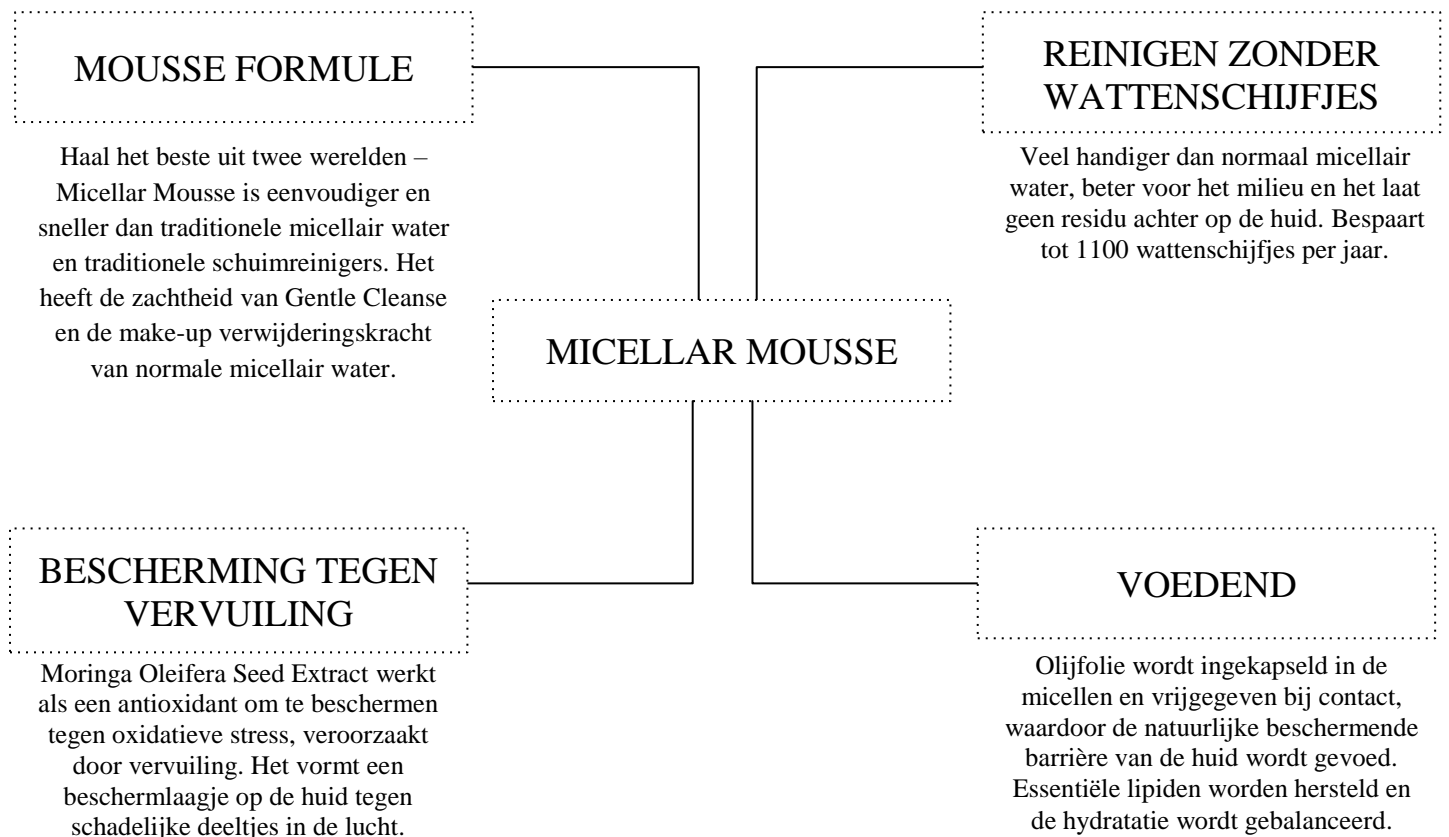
MOUSSE FORMULE

Haal het beste uit twee werelden – Micellar Mousse is eenvoudiger en sneller dan traditionele micellair water en traditionele schuimreinigers. Het heeft de zachtheid van Gentle Cleanse en de make-up verwijderingskracht van normale micellair water.

REINIGEN ZONDER WATTENSCHIJFJES

Veel handiger dan normaal micellair water, beter voor het milieu en het laat geen residu achter op de huid. Bespaart tot 1100 wattenschijfjes per jaar.

MICELLAR MOUSSE

BESCHERMING TEGEN VERVUILING

Moringa Oleifera Seed Extract werkt als een antioxidant om te beschermen tegen oxidatieve stress, veroorzaakt door vervuiling. Het vormt een beschermlaagje op de huid tegen schadelijke deeltjes in de lucht.

VOEDEND

Olijfolie wordt ingekapseld in de micellen en vrijgegeven bij contact, waardoor de natuurlijke beschermende barrière van de huid wordt gevoed. Essentiële lipiden worden hersteld en de hydratatie wordt gebalanceerd.